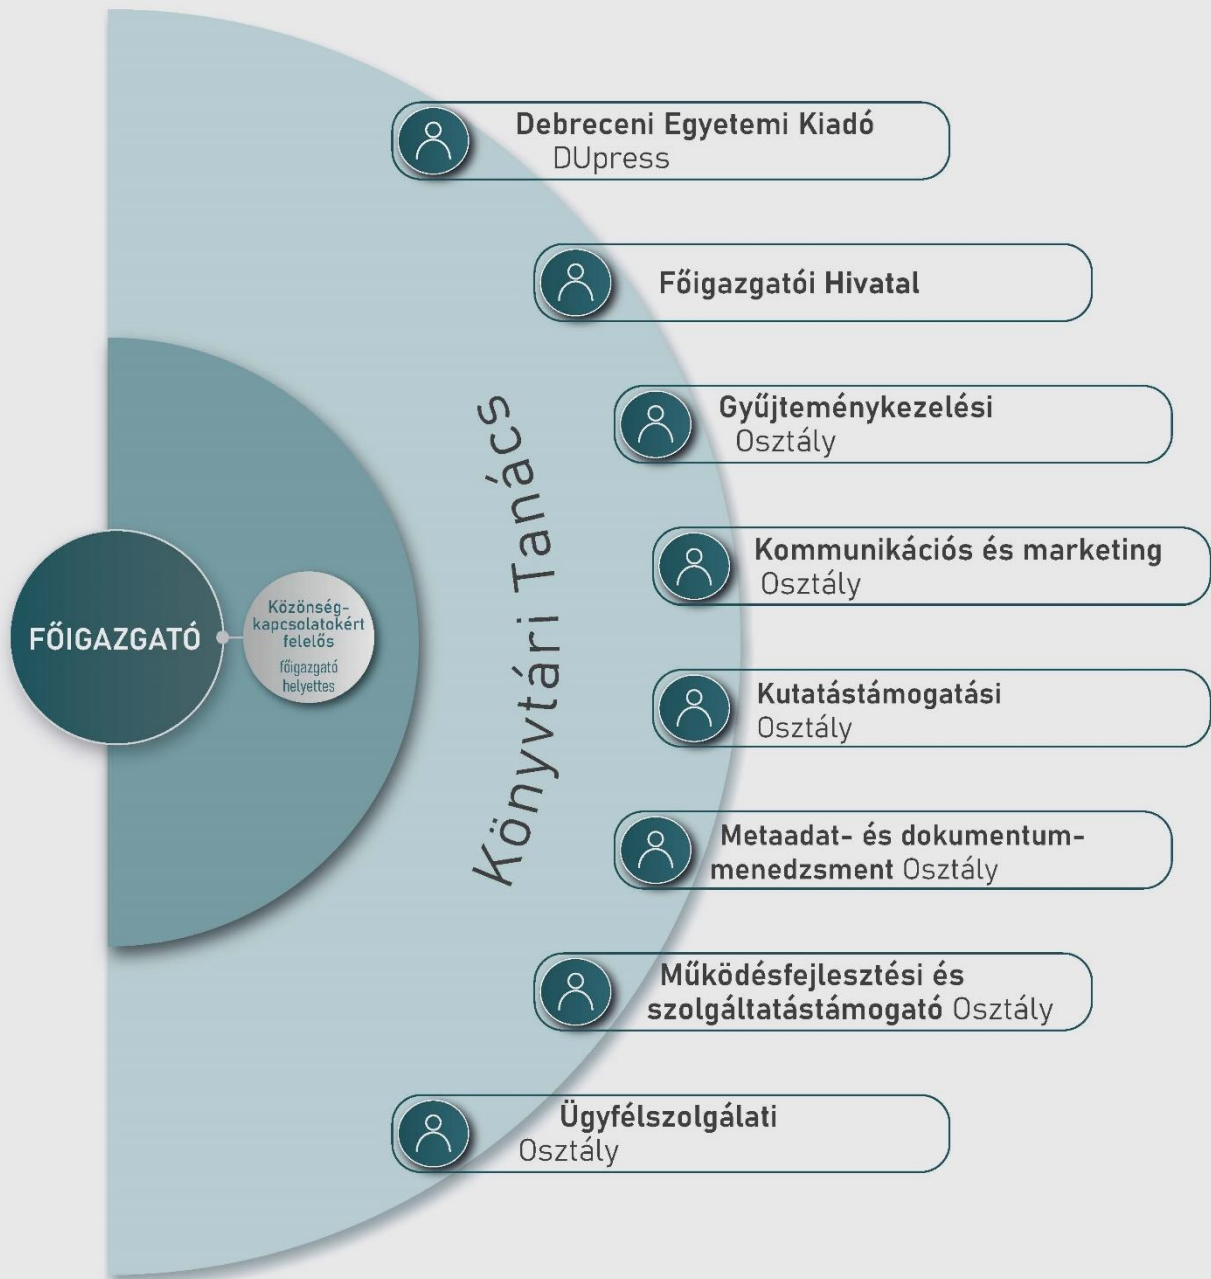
FŐIGAZGATÓ

Közönség-kapcsolatokért felelős
főigazgató helyettes

Könyvtári Tanács

Debreceni Egyetemi Kiadó
DUpress

Főigazgatói Hivatal

Gyűjteménykezelési Osztály

Kommunikációs és marketing Osztály

Kutatástámogatási Osztály

Metaadat- és dokumentummenedzsment Osztály

Működésfejlesztési és szolgáltatástámogató Osztály

Ügyfélszolgálati Osztály